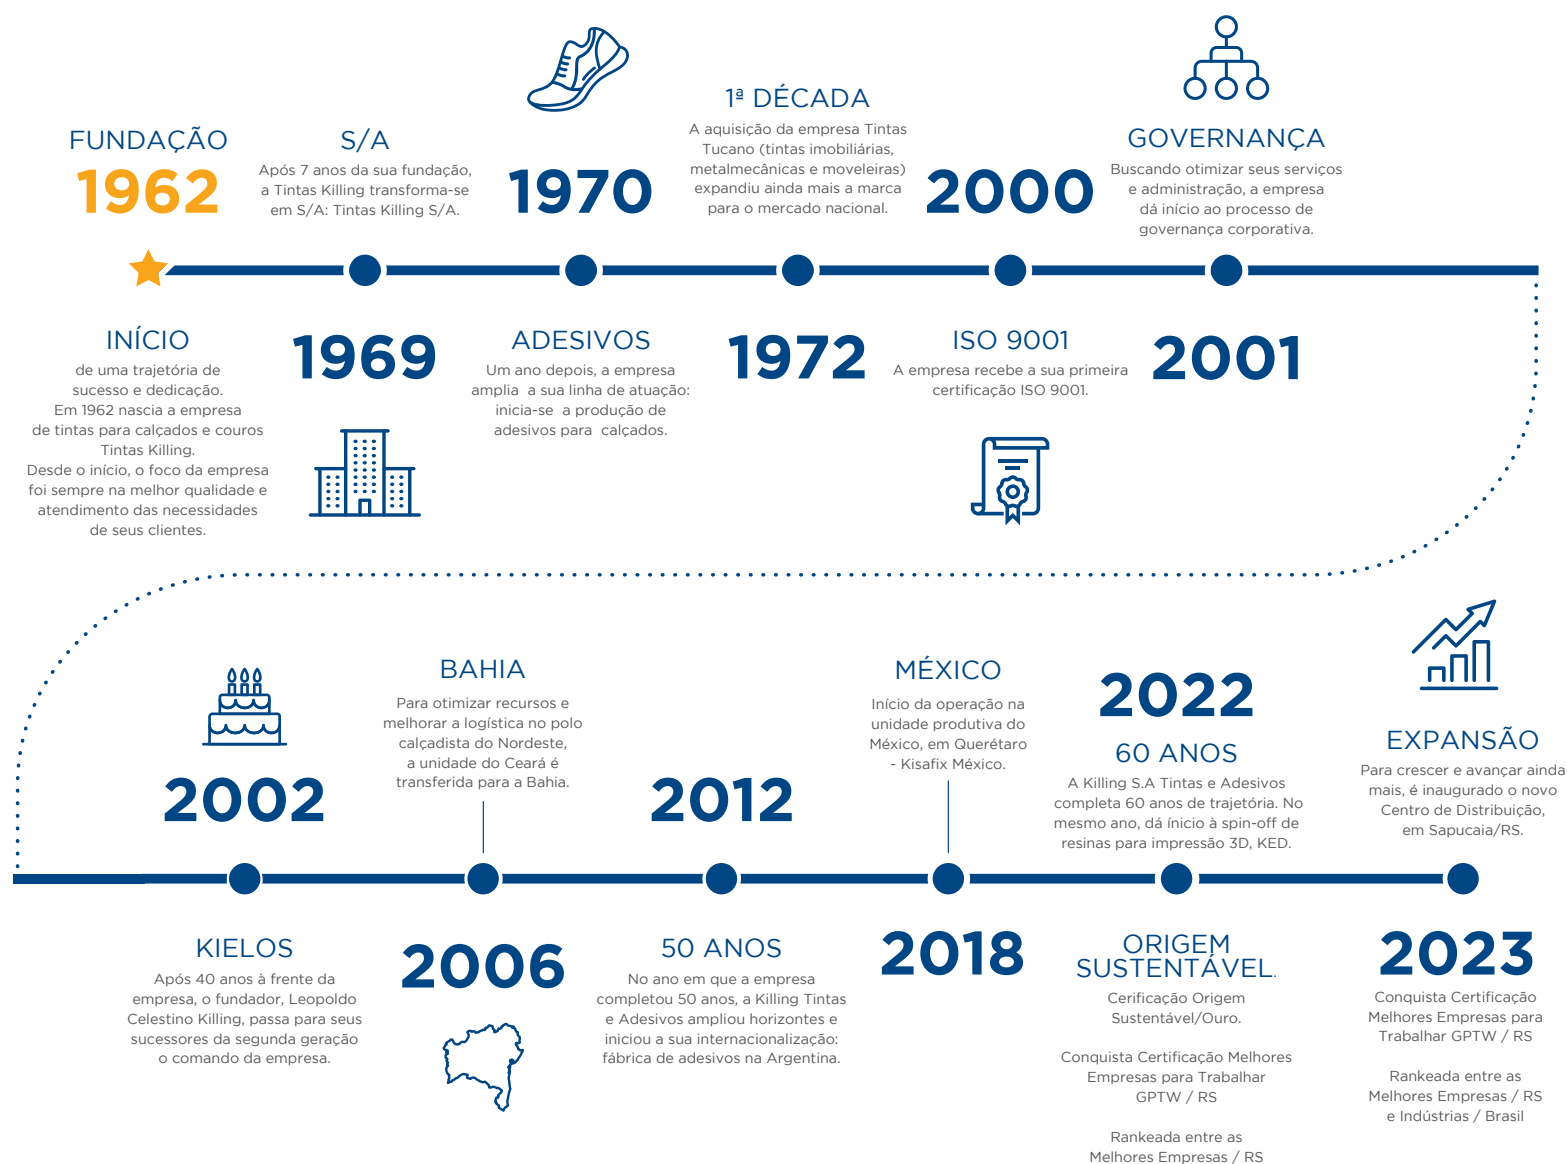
FUNDAÇÃO
1962

S/A
Após 7 anos da sua fundação, a Tintas Killing transforma-se em S/A: Tintas Killing S/A.

1970

1ª DÉCADA
A aquisição da empresa Tintas Tucano (tintas imobiliárias, metalmecânicas e moveleiras) expandiu ainda mais a marca para o mercado nacional.

2000

GOVERNANÇA
Buscando otimizar seus serviços e administração, a empresa dá início ao processo de governança corporativa.

INÍCIO
de uma trajetória de sucesso e dedicação.
Em 1962 nascia a empresa de tintas para calçados e couros Tintas Killing.
Desde o início, o foco da empresa foi sempre na melhor qualidade e atendimento das necessidades de seus clientes.

1969

ADESIVOS
Um ano depois, a empresa amplia a sua linha de atuação: inicia-se a produção de adesivos para calçados.

1972

ISO 9001
A empresa recebe a sua primeira certificação ISO 9001.

2001

BAHIA
Para otimizar recursos e melhorar a logística no polo calçadista do Nordeste, a unidade do Ceará é transferida para a Bahia.

MÉXICO
Início da operação na unidade produtiva do México, em Querétaro - Kisafix México.

2022
60 ANOS
A Killing S.A Tintas e Adesivos completa 60 anos de trajetória. No mesmo ano, dá ínicio à spin-off de resinas para impressão 3D, KED.

EXPANSÃO
Para crescer e avançar ainda mais, é inaugurado o novo Centro de Distribuição, em Sapucaia/RS.

2002

2012

KIELOS
Após 40 anos à frente da empresa, o fundador, Leopoldo Celestino Killing, passa para seus sucessores da segunda geração o comando da empresa.

2006

50 ANOS
No ano em que a empresa completou 50 anos, a Killing Tintas e Adesivos ampliou horizontes e iniciou a sua internacionalização: fábrica de adesivos na Argentina.

2018

ORIGEM SUSTENTÁVEL
Cerificação Origem Sustentável/Ouro.

Conquista Certificação Melhores Empresas para Trabalhar GPTW / RS

Rankeada entre as Melhores Empresas / RS

2023
Conquista Certificação Melhores Empresas para Trabalhar GPTW / RS

Rankeada entre as Melhores Empresas / RS e Indústrias / Brasil